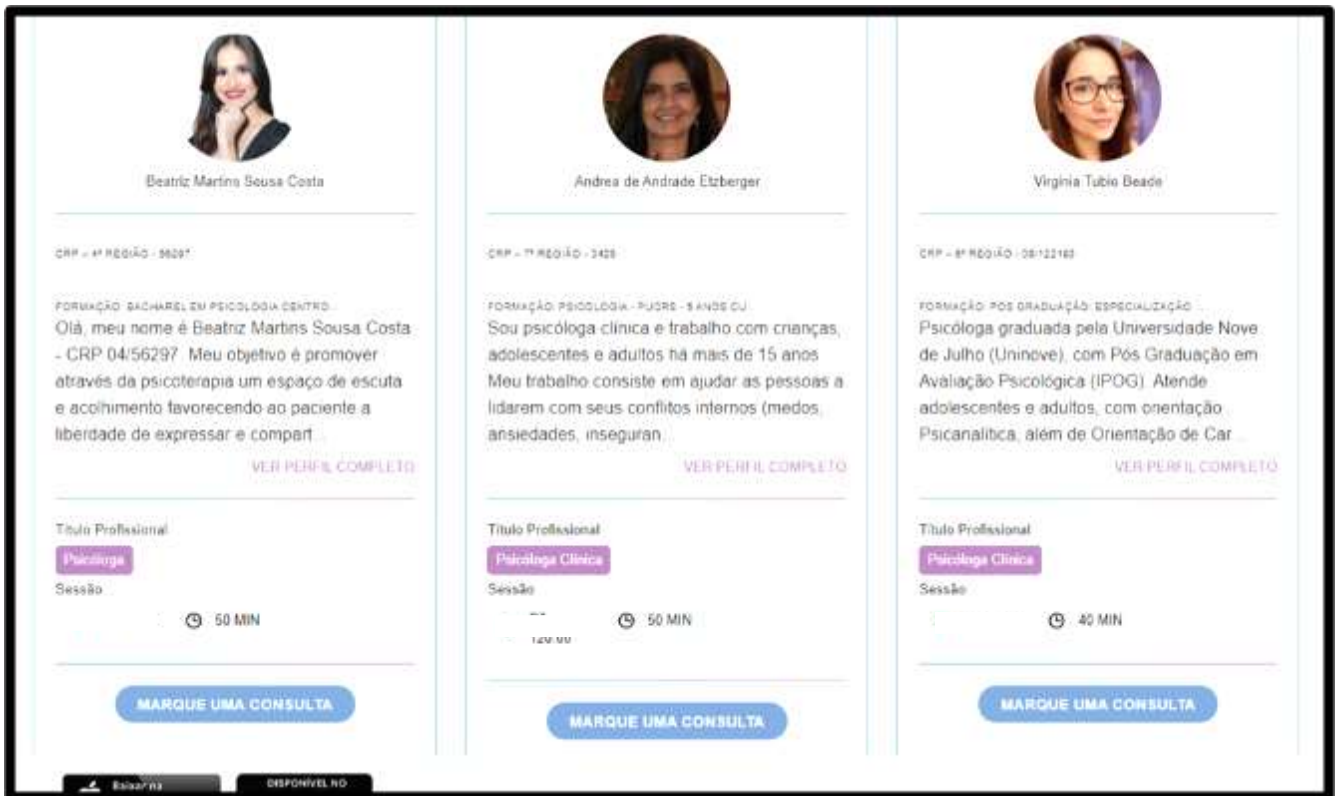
Beatriz Martins Sousa Costa

CRP - 4ª REGIÃO - 56297

FORMAÇÃO: BACHAREL EM PSICOLOGIA CENTRO...
Olá, meu nome é Beatriz Martins Sousa Costa - CRP 04/56297. Meu objetivo é promover através da psicoterapia um espaço de escuta e acolhimento favorecendo ao paciente a liberdade de expressar e compart...

VER PERFIL COMPLETO

Título Profissional
Psicóloga
Sessão
50 MIN

MARQUE UMA CONSULTA

Andrea de Andrade Etzberger

CRP - 7ª REGIÃO - 3426

FORMAÇÃO: PSICOLOGIA - PUCRS - 5 ANOS CU...
Sou psicóloga clínica e trabalho com crianças, adolescentes e adultos há mais de 15 anos. Meu trabalho consiste em ajudar as pessoas a lidarem com seus conflitos internos (medos, ansiedades, inseguran...

VER PERFIL COMPLETO

Título Profissional
Psicóloga Clínica
Sessão
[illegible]
120,00
50 MIN

MARQUE UMA CONSULTA

Virgínia Tubio Beade

CRP - 6ª REGIÃO - 06/122163

FORMAÇÃO: PÓS GRADUAÇÃO: ESPECIALIZAÇÃO...
Psicóloga graduada pela Universidade Nove de Julho (Uninove), com Pós Graduação em Avaliação Psicológica (IPOG). Atende adolescentes e adultos, com orientação Psicanalítica, além de Orientação de Car...

VER PERFIL COMPLETO

Título Profissional
Psicóloga Clínica
Sessão
40 MIN

MARQUE UMA CONSULTA

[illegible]
DISPONÍVEL NO